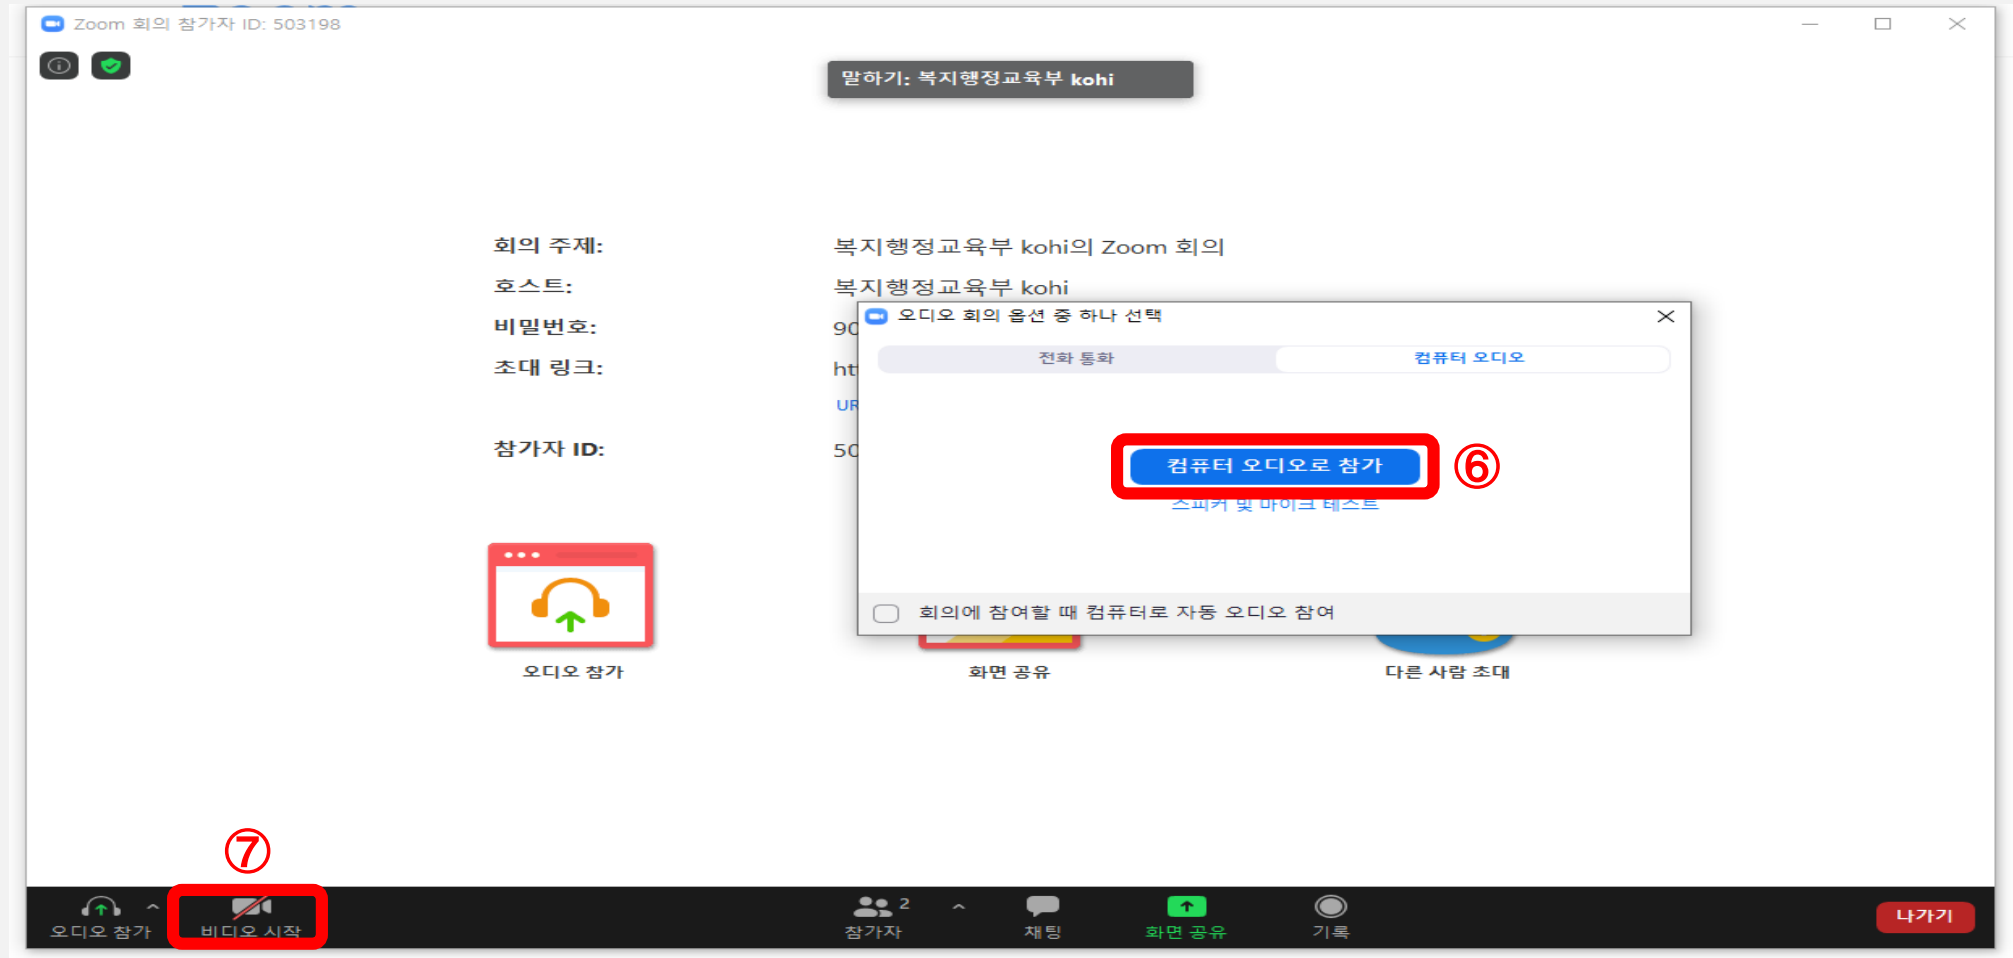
Zoom 회의 참가자 ID: 503198

말하기: 복지행정교육부 kohi

회의 주제: 복지행정교육부 kohi의 Zoom 회의

호스트: 복지행정교육부 kohi

비밀번호: 90

초대 링크: ht

UR

참가자 ID: 50

오디오 회의 옵션 중 하나 선택

전화 통화

컴퓨터 오디오

컴퓨터 오디오로 참가

⑥

스피커 및 마이크 테스트

회의에 참여할 때 컴퓨터로 자동 오디오 참여

오디오 참가

화면 공유

다른 사람 초대

⑦

오디오 참가

비디오 시작

2

참가자

채팅

화면 공유

기록

나가기